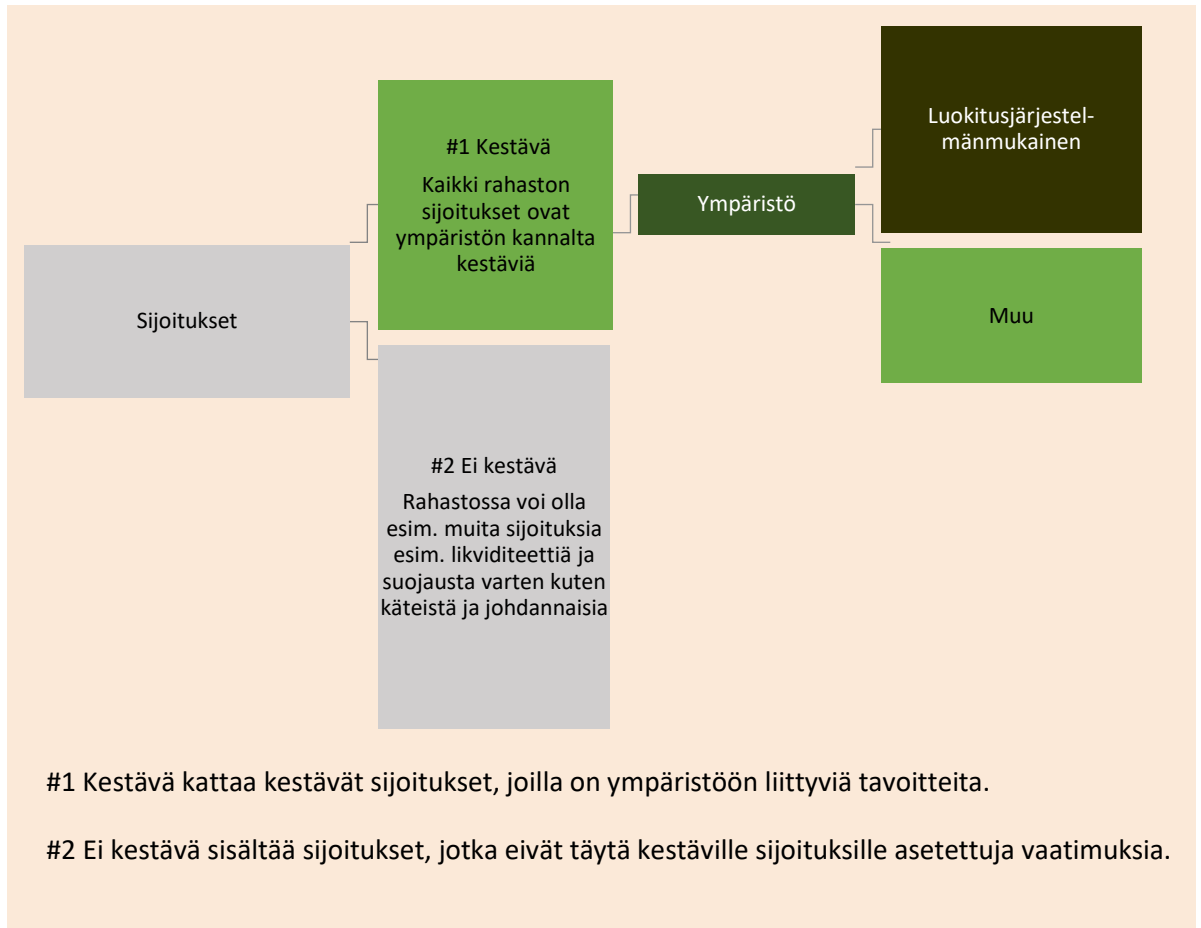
Sijoitukset

#1 Kestävä

Kaikki rahaston sijoitukset ovat ympäristön kannalta kestäviä

#2 Ei kestävä

Rahastossa voi olla esim. muita sijoituksia esim. likviditeettiä ja suojausta varten kuten käteistä ja johdannaisia

Ympäristö

Luokitusjärjestelmänmukainen

Muu

#1 Kestävä kattaa kestävät sijoitukset, joilla on ympäristöön liittyviä tavoitteita.

#2 Ei kestävä sisältää sijoitukset, jotka eivät täytä kestäville sijoituksille asetettuja vaatimuksia.